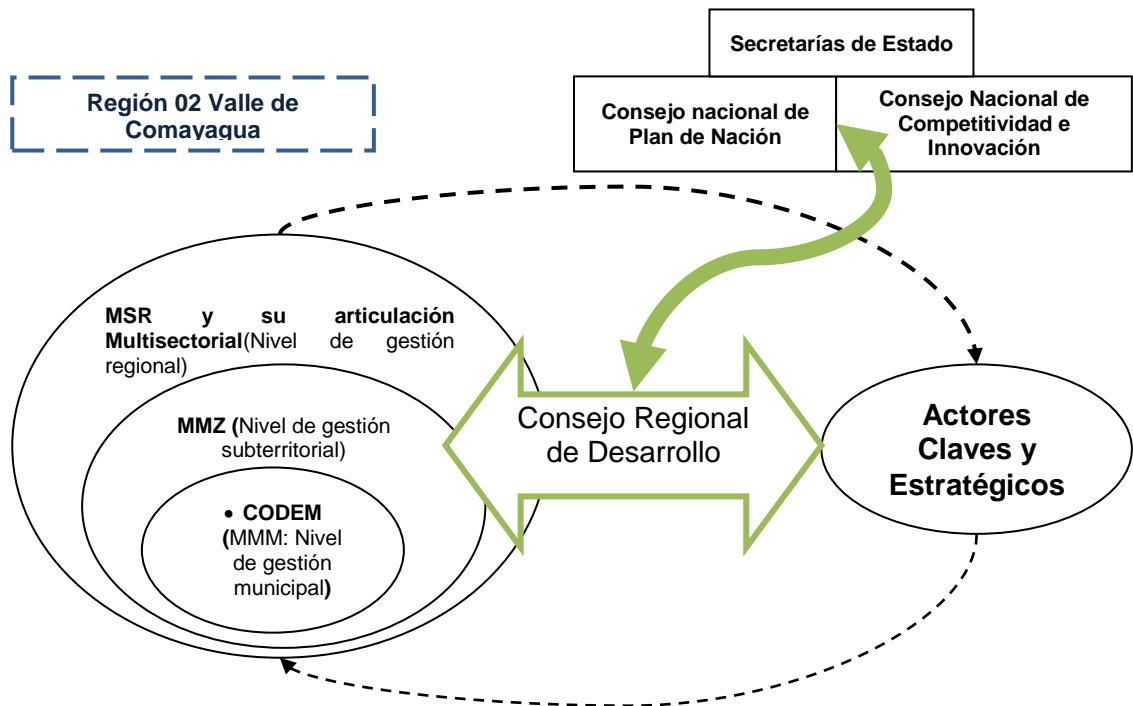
Secretarías de Estado

Región 02 Valle de Comayagua

Consejo nacional de Plan de Nación

Consejo Nacional de Competitividad e Innovación

MSR y su articulación Multisectorial(Nivel de gestión regional)

MMZ (Nivel de gestión subterritorial)

• CODEM (MMM: Nivel de gestión municipal)

Consejo Regional de Desarrollo

Actores Claves y Estratégicos